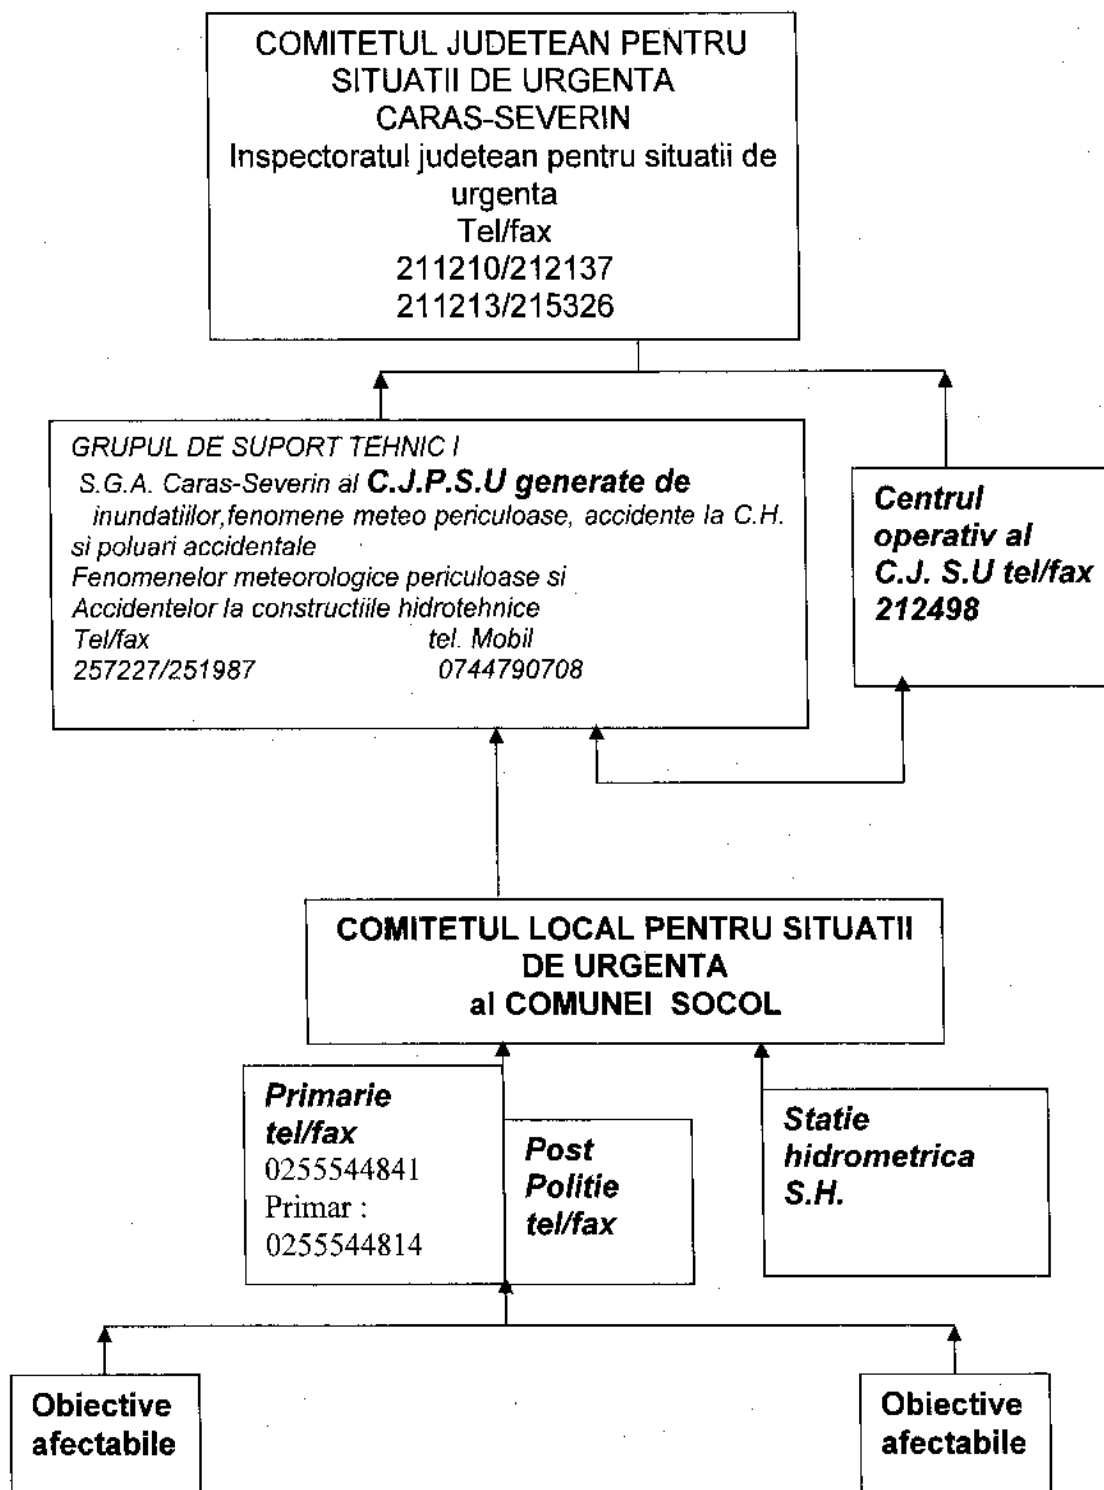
COMITETUL JUDETEAN PENTRU SITUATII DE URGENTA CARAS-SEVERIN
Inspectoratul judetean pentru situatii de urgenta
Tel/fax
211210/212137
211213/215326

GRUPUL DE SUPORT TEHNIC I
S.G.A. Caras-Severin al C.J.P.S.U generate de inundatiilor,fenomene meteo periculoase, accidente la C.H. si poluari accidentale
Fenomenelor meteorologice periculoase si
Accidentelor la constructiile hidrotehnice
Tel/fax tel. Mobil
257227/251987 0744790708

Centrul operativ al C.J. S.U tel/fax 212498

COMITETUL LOCAL PENTRU SITUATII DE URGENTA al COMUNEI SOCOL

Primarie tel/fax
0255544841
Primar :
0255544814

Post Politie tel/fax

Statie hidrometrica S.H.

Obiective afectabile

Obiective afectabile